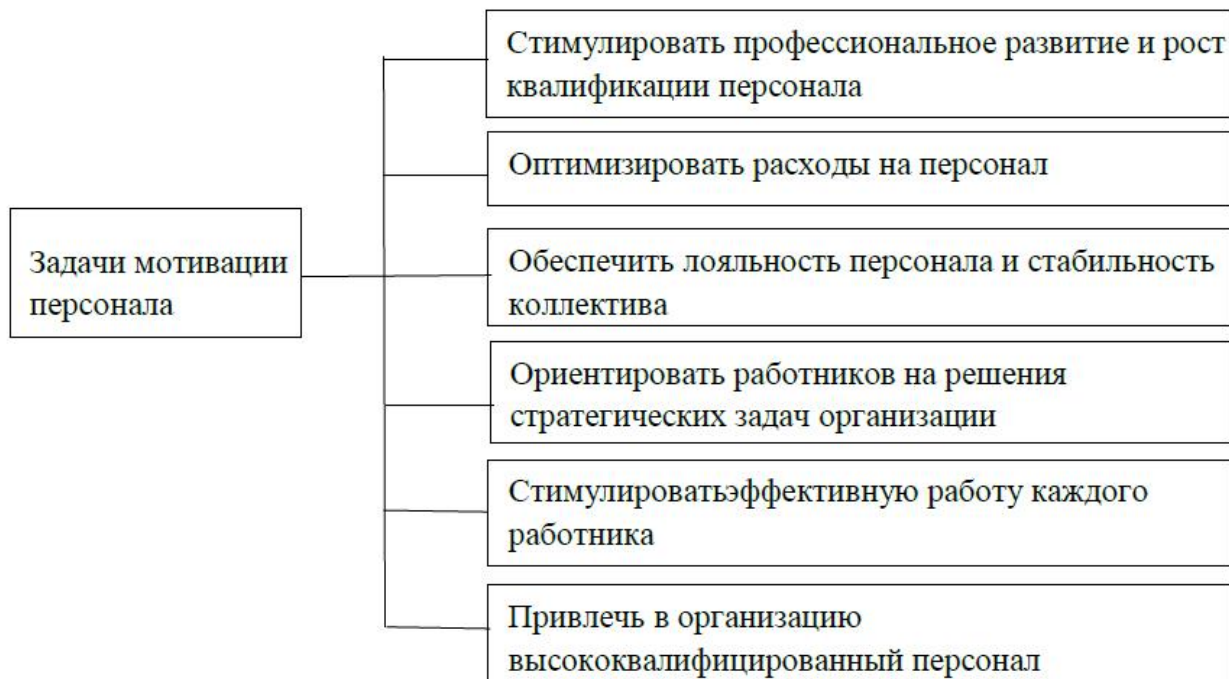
Задачи мотивации персонала

Стимулировать профессиональное развитие и рост квалификации персонала

Оптимизировать расходы на персонал

Обеспечить лояльность персонала и стабильность коллектива

Ориентировать работников на решения стратегических задач организации

Стимулироватьэффективную работу каждого работника

Привлечь в организацию высококвалифицированный персонал